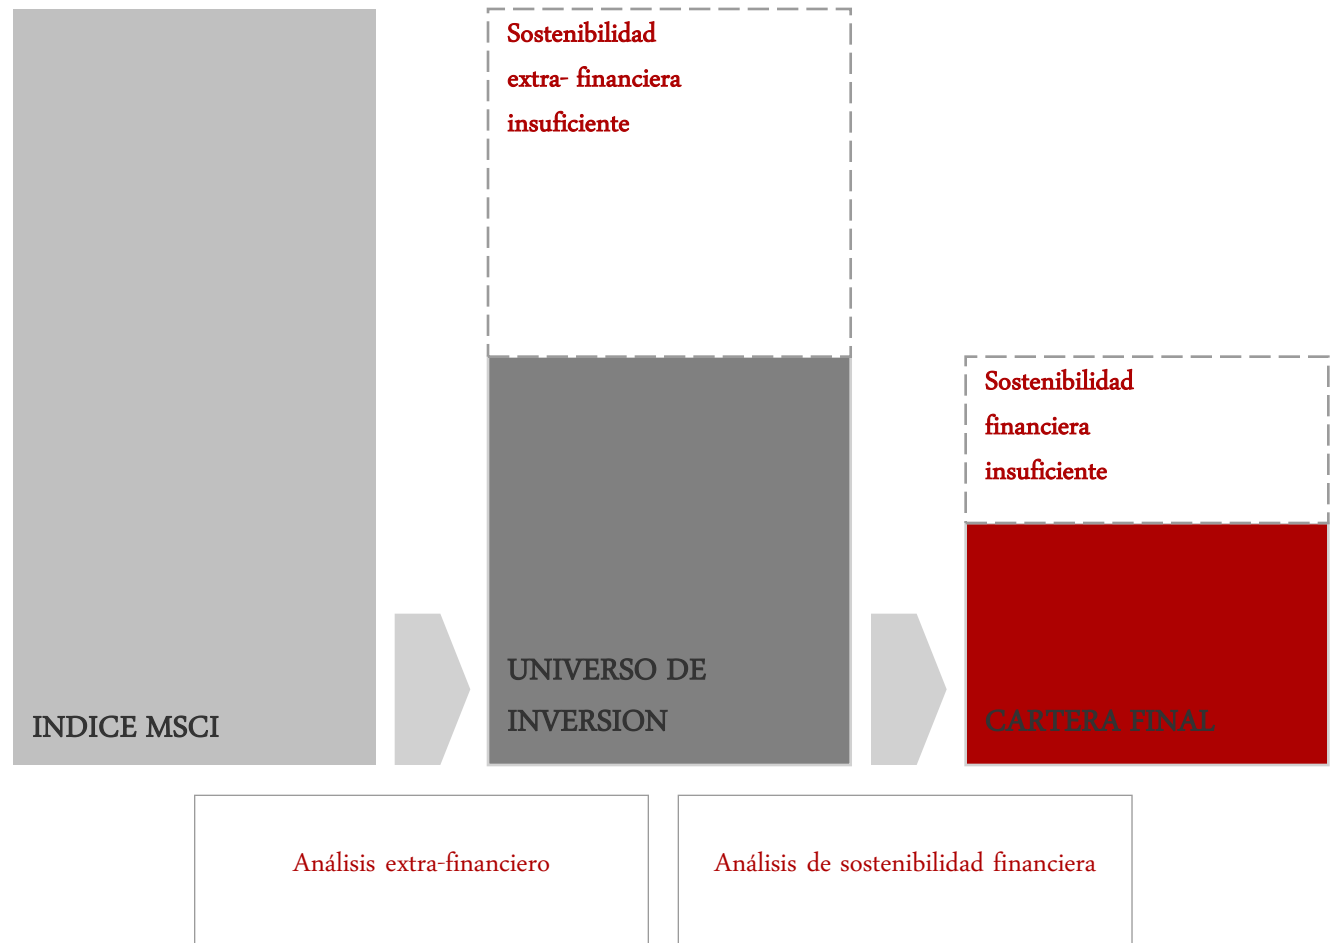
INDICE MSCI

Sostenibilidad extra- financiera insuficiente

UNIVERSO DE INVERSION

Sostenibilidad financiera insuficiente

CARTERA FINAL

Análisis extra-financiero

Análisis de sostenibilidad financiera